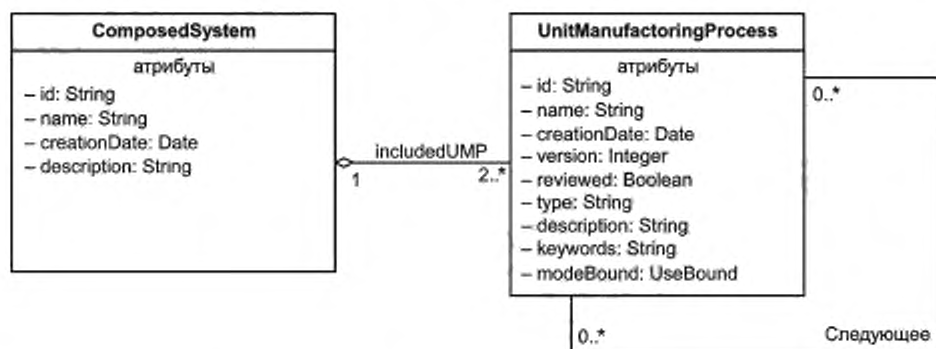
ComposedSystem

атрибуты

– id: String
– name: String
– creationDate: Date
– description: String

includedUMP

1

2..*

UnitManufactoringProcess

атрибуты

– id: String
– name: String
– creationDate: Date
– version: Integer
– reviewed: Boolean
– type: String
– description: String
– keywords: String
– modeBound: UseBound

0..*

0..*

Следующее